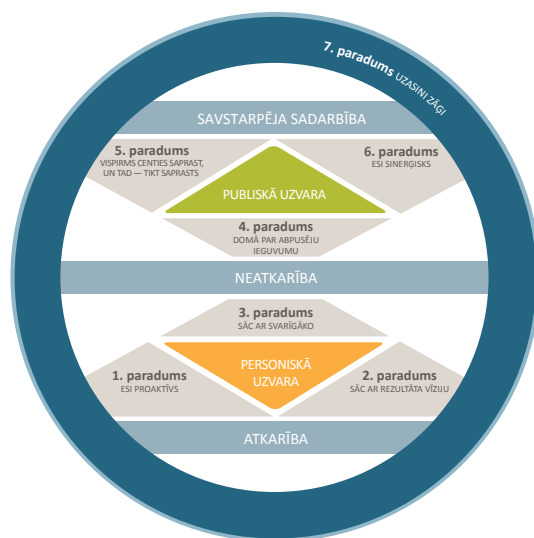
7. paradums UZASINI ZĀĢI

SAVSTARPĒJA SADARBĪBA

5. paradums
VISPIRMS CENTIES SAPRAST, UN TAD — TIKT SAPRASTS

6. paradums
ESI SINERĢISKS

PUBLISKĀ UZVARA

4. paradums
DOMĀ PAR ABPUSĒJU IEGUVUMU

NEATKARĪBA

3. paradums
SĀC AR SVARĪGĀKO

1. paradums
ESI PROAKTĪVS

PERSONISKĀ UZVARA

2. paradums
SĀC AR REZULTĀTA VĪZIJU

ATKARĪBA